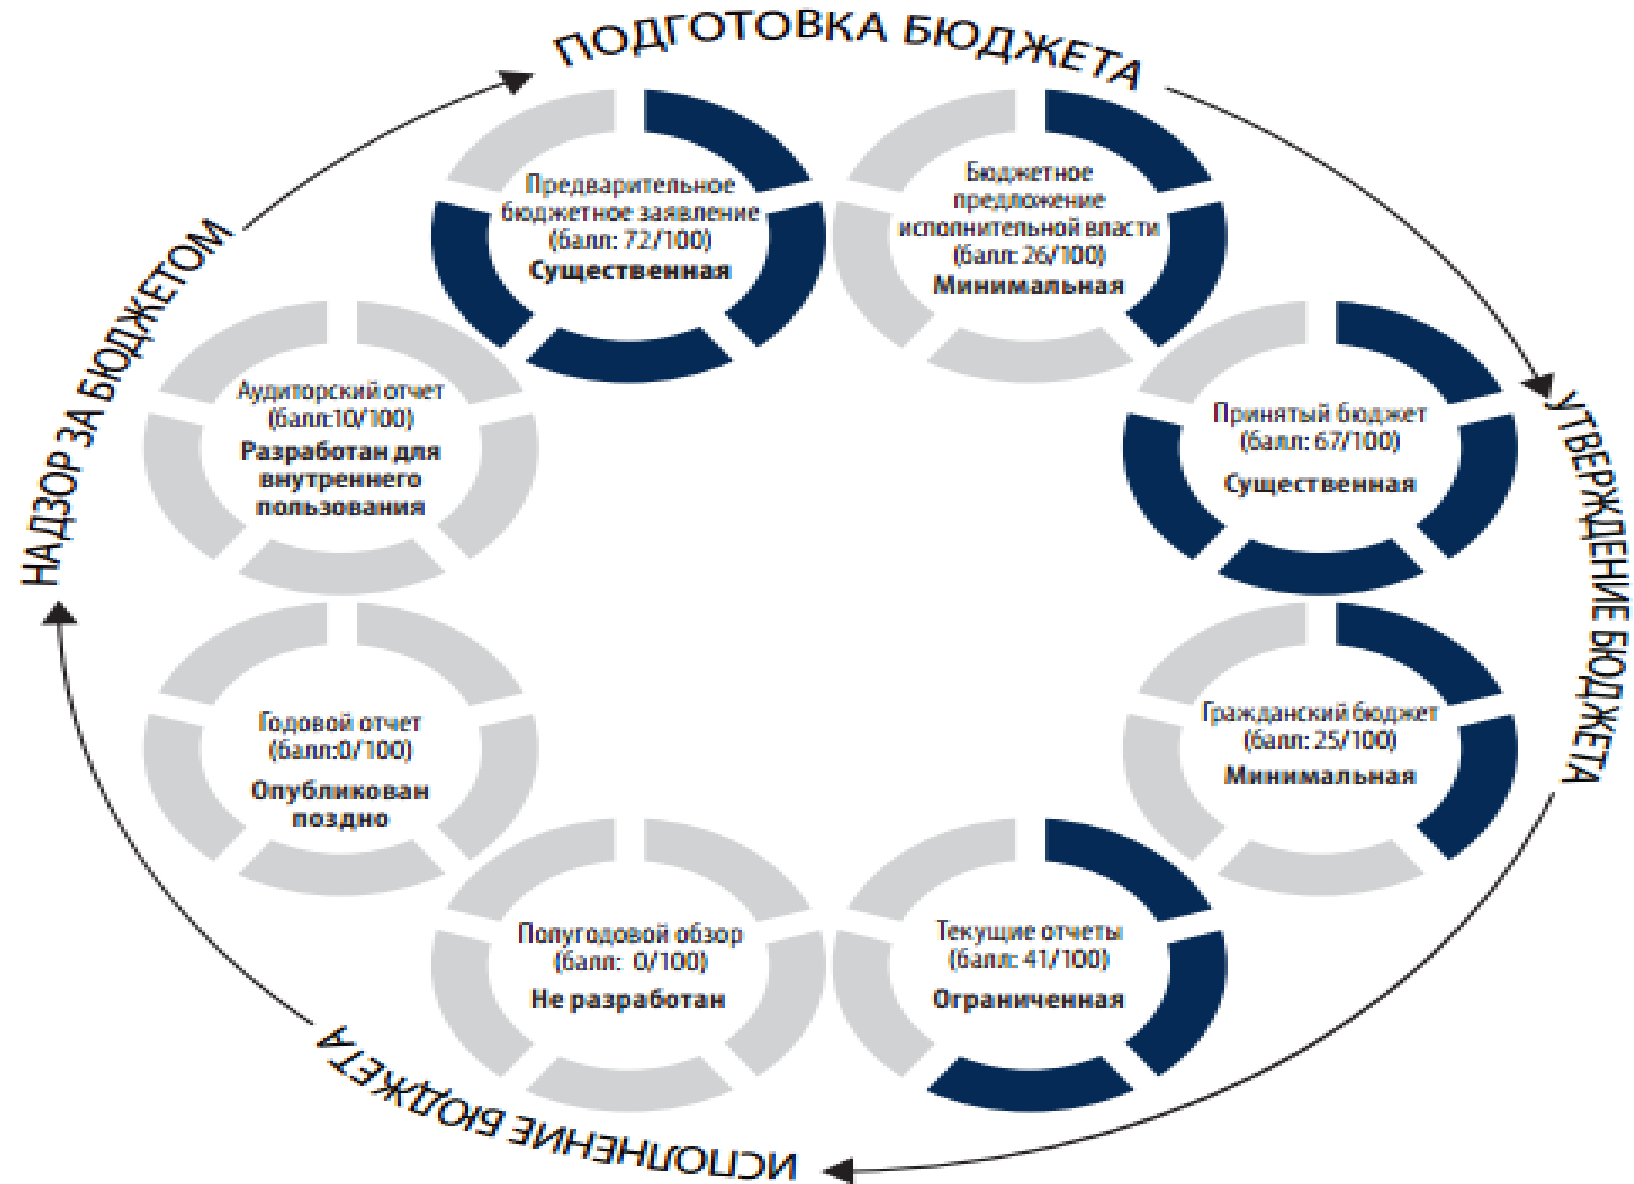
ПОДГОТОВКА БЮДЖЕТА

Предварительное бюджетное заявление (балл: 72/100) Существенная

Бюджетное предложение исполнительной власти (балл: 26/100) Минимальная

УТВЕРЖДЕНИЕ БЮДЖЕТА

Принятый бюджет (балл: 67/100) Существенная

Гражданский бюджет (балл: 25/100) Минимальная

ИСПОЛНЕНИЕ БЮДЖЕТА

Текущие отчеты (балл: 41/100) Ограниченная

Полугодовой обзор (балл: 0/100) Не разработан

НАДЗОР ЗА БЮДЖЕТОМ

Годовой отчет (балл:0/100) Опубликован поздно

Аудиторский отчет (балл:10/100) Разработан для внутреннего пользования